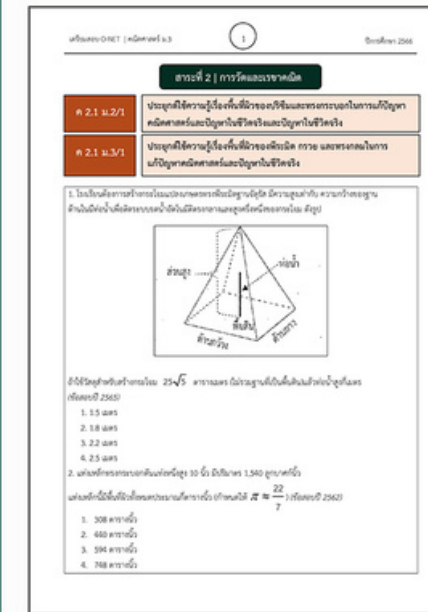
เตรียมสอบ O-NET | คณิตศาสตร์ ม.3 1 ปีการศึกษา 2566

สาระที่ 2 | การวัดและเรขาคณิต

ค 2.1 ม.2/1 ประยุกต์ใช้ความรู้เรื่องพื้นที่ผิวของปริซึมและทรงกระบอกในการแก้ปัญหาคณิตศาสตร์และปัญหาในชีวิตจริงและปัญหาในชีวิตจริง

ค 2.1 ม.3/1 ประยุกต์ใช้ความรู้เรื่องพื้นที่ผิวของพีระมิด กรวย และทรงกลมในการแก้ปัญหาคณิตศาสตร์และปัญหาในชีวิตจริง

1. โรงเรียนต้องการสร้างกระโจมแบบทรงพีระมิดฐานจัตุรัส มีความสูงเท่ากับ ความกว้างของฐาน ด้านในมีท่อน้ำเพื่อจัดระบบระบายน้ำฝนไม่ให้ตกลงมาและลดอุณหภูมิของกระโจม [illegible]

ส่วนสูง
ท่อน้ำ
พื้นดิน
ด้านกว้าง
ด้านยาว

ถ้าใช้วัสดุสำหรับสร้างกระโจม $25\sqrt{5}$ ตารางเมตร (ไม่รวมฐาน) ท่อที่ปักบนพื้นดินแล้วท่อน้ำสูงกี่เมตร (ข้อสอบปี 2565)

1. 1.5 เมตร
2. 1.8 เมตร
3. 2.2 เมตร
4. 2.5 เมตร

2. แท่งหลักทรงกระบอกตันแท่งหนึ่งสูง 10 นิ้ว มีปริมาตร 1,540 ลูกบาศก์นิ้ว แท่งหลักนี้มีพื้นที่ผิวทั้งหมดประมาณกี่ตารางนิ้ว (กำหนดให้ $\pi \approx \frac{22}{7}$) (ข้อสอบปี 2562)

1. 308 ตารางนิ้ว
2. 660 ตารางนิ้ว
3. 594 ตารางนิ้ว
4. 748 ตารางนิ้ว